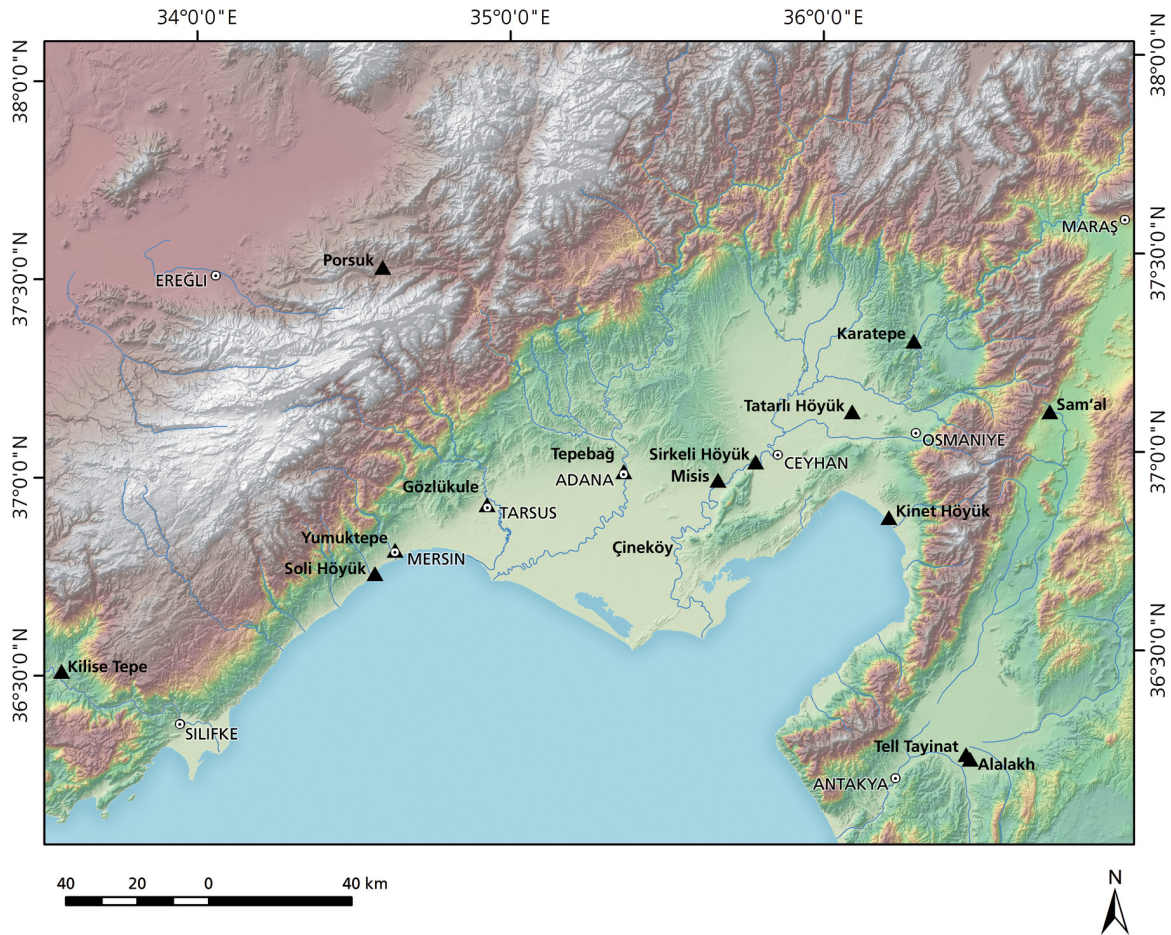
34°0'0"E
35°0'0"E
36°0'0"E

38°0'0"N
37°30'0"N
37°0'0"N
36°30'0"N

38°0'0"N
37°30'0"N
37°0'0"N
36°30'0"N

MARAŞ
Porsuk
EREĞLI
Karatepe
Tatarlı Höyük
Sam'al
OSMANIYE
Tepebağ
Sirkeli Höyük
ADANA
CEYHAN
Misis
Gözlükule
TARSUS
Kinet Höyük
Yumuktepe
MERSIN
Çineköy
Soli Höyük
Kilise Tepe
SILIFKE
Tell Tayinat
Alalakh
ANTAKYA

40 20 0 40 km

N